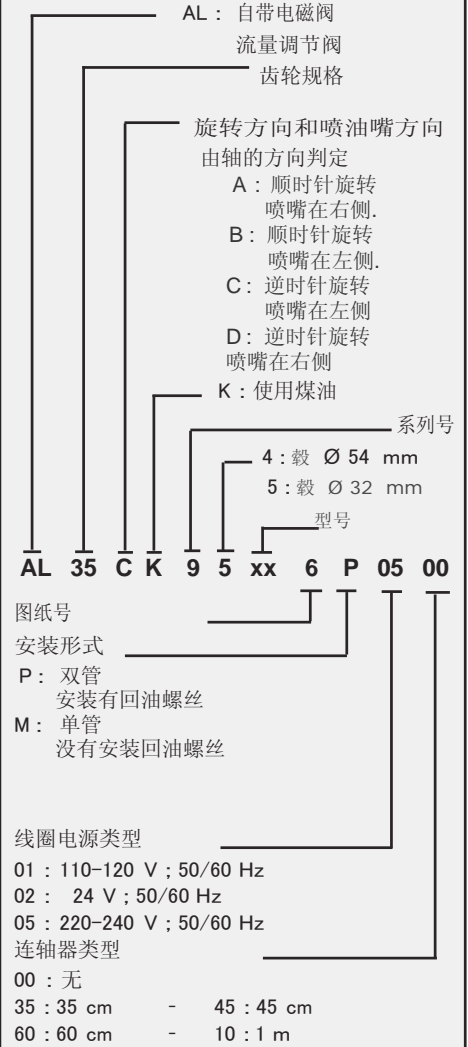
AL：自带电磁阀
流量调节阀
齿轮规格

旋转方向和喷油嘴方向
由轴的方向判定
A：顺时针旋转
喷嘴在右侧.
B：顺时针旋转
喷嘴在左侧.
C：逆时针旋转
喷嘴在左侧
D：逆时针旋转
喷嘴在右侧
K：使用煤油
系列号
4：毂 Ø 54 mm
5：毂 Ø 32 mm
型号

AL 35 C K 9 5 xx 6 P 05 00

图纸号
安装形式
P：双管
安装有回油螺丝
M：单管
没有安装回油螺丝

线圈电源类型
01：110-120 V；50/60 Hz
02： 24 V；50/60 Hz
05：220-240 V；50/60 Hz
连轴器类型
00：无
35：35 cm - 45：45 cm
60：60 cm - 10：1 m